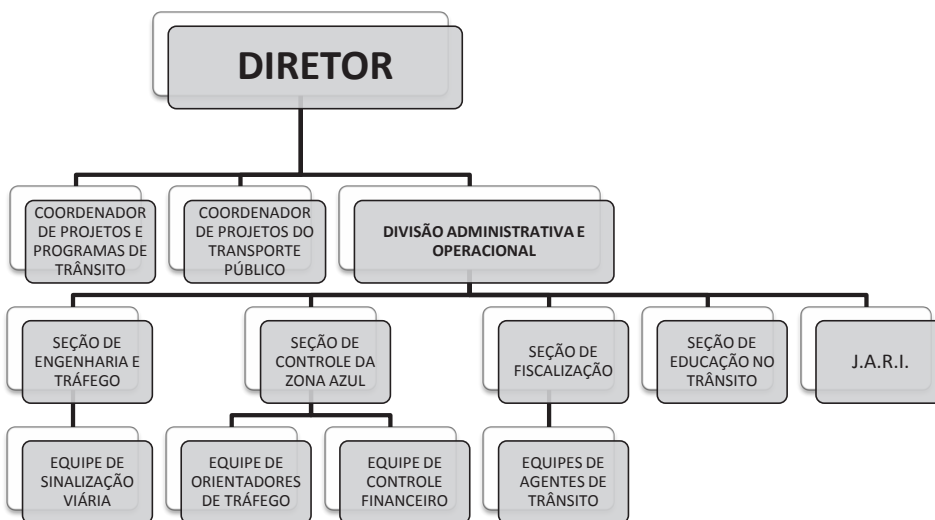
DIRETOR

COORDENADOR DE PROJETOS E PROGRAMAS DE TRÂNSITO

COORDENADOR DE PROJETOS DO TRANSPORTE PÚBLICO

DIVISÃO ADMINISTRATIVA E OPERACIONAL

SEÇÃO DE ENGENHARIA E TRÁFEGO

EQUIPE DE SINALIZAÇÃO VIÁRIA

SEÇÃO DE CONTROLE DA ZONA AZUL

EQUIPE DE ORIENTADORES DE TRÁFEGO

EQUIPE DE CONTROLE FINANCEIRO

SEÇÃO DE FISCALIZAÇÃO

EQUIPES DE AGENTES DE TRÂNSITO

SEÇÃO DE EDUCAÇÃO NO TRÂNSITO

J.A.R.I.